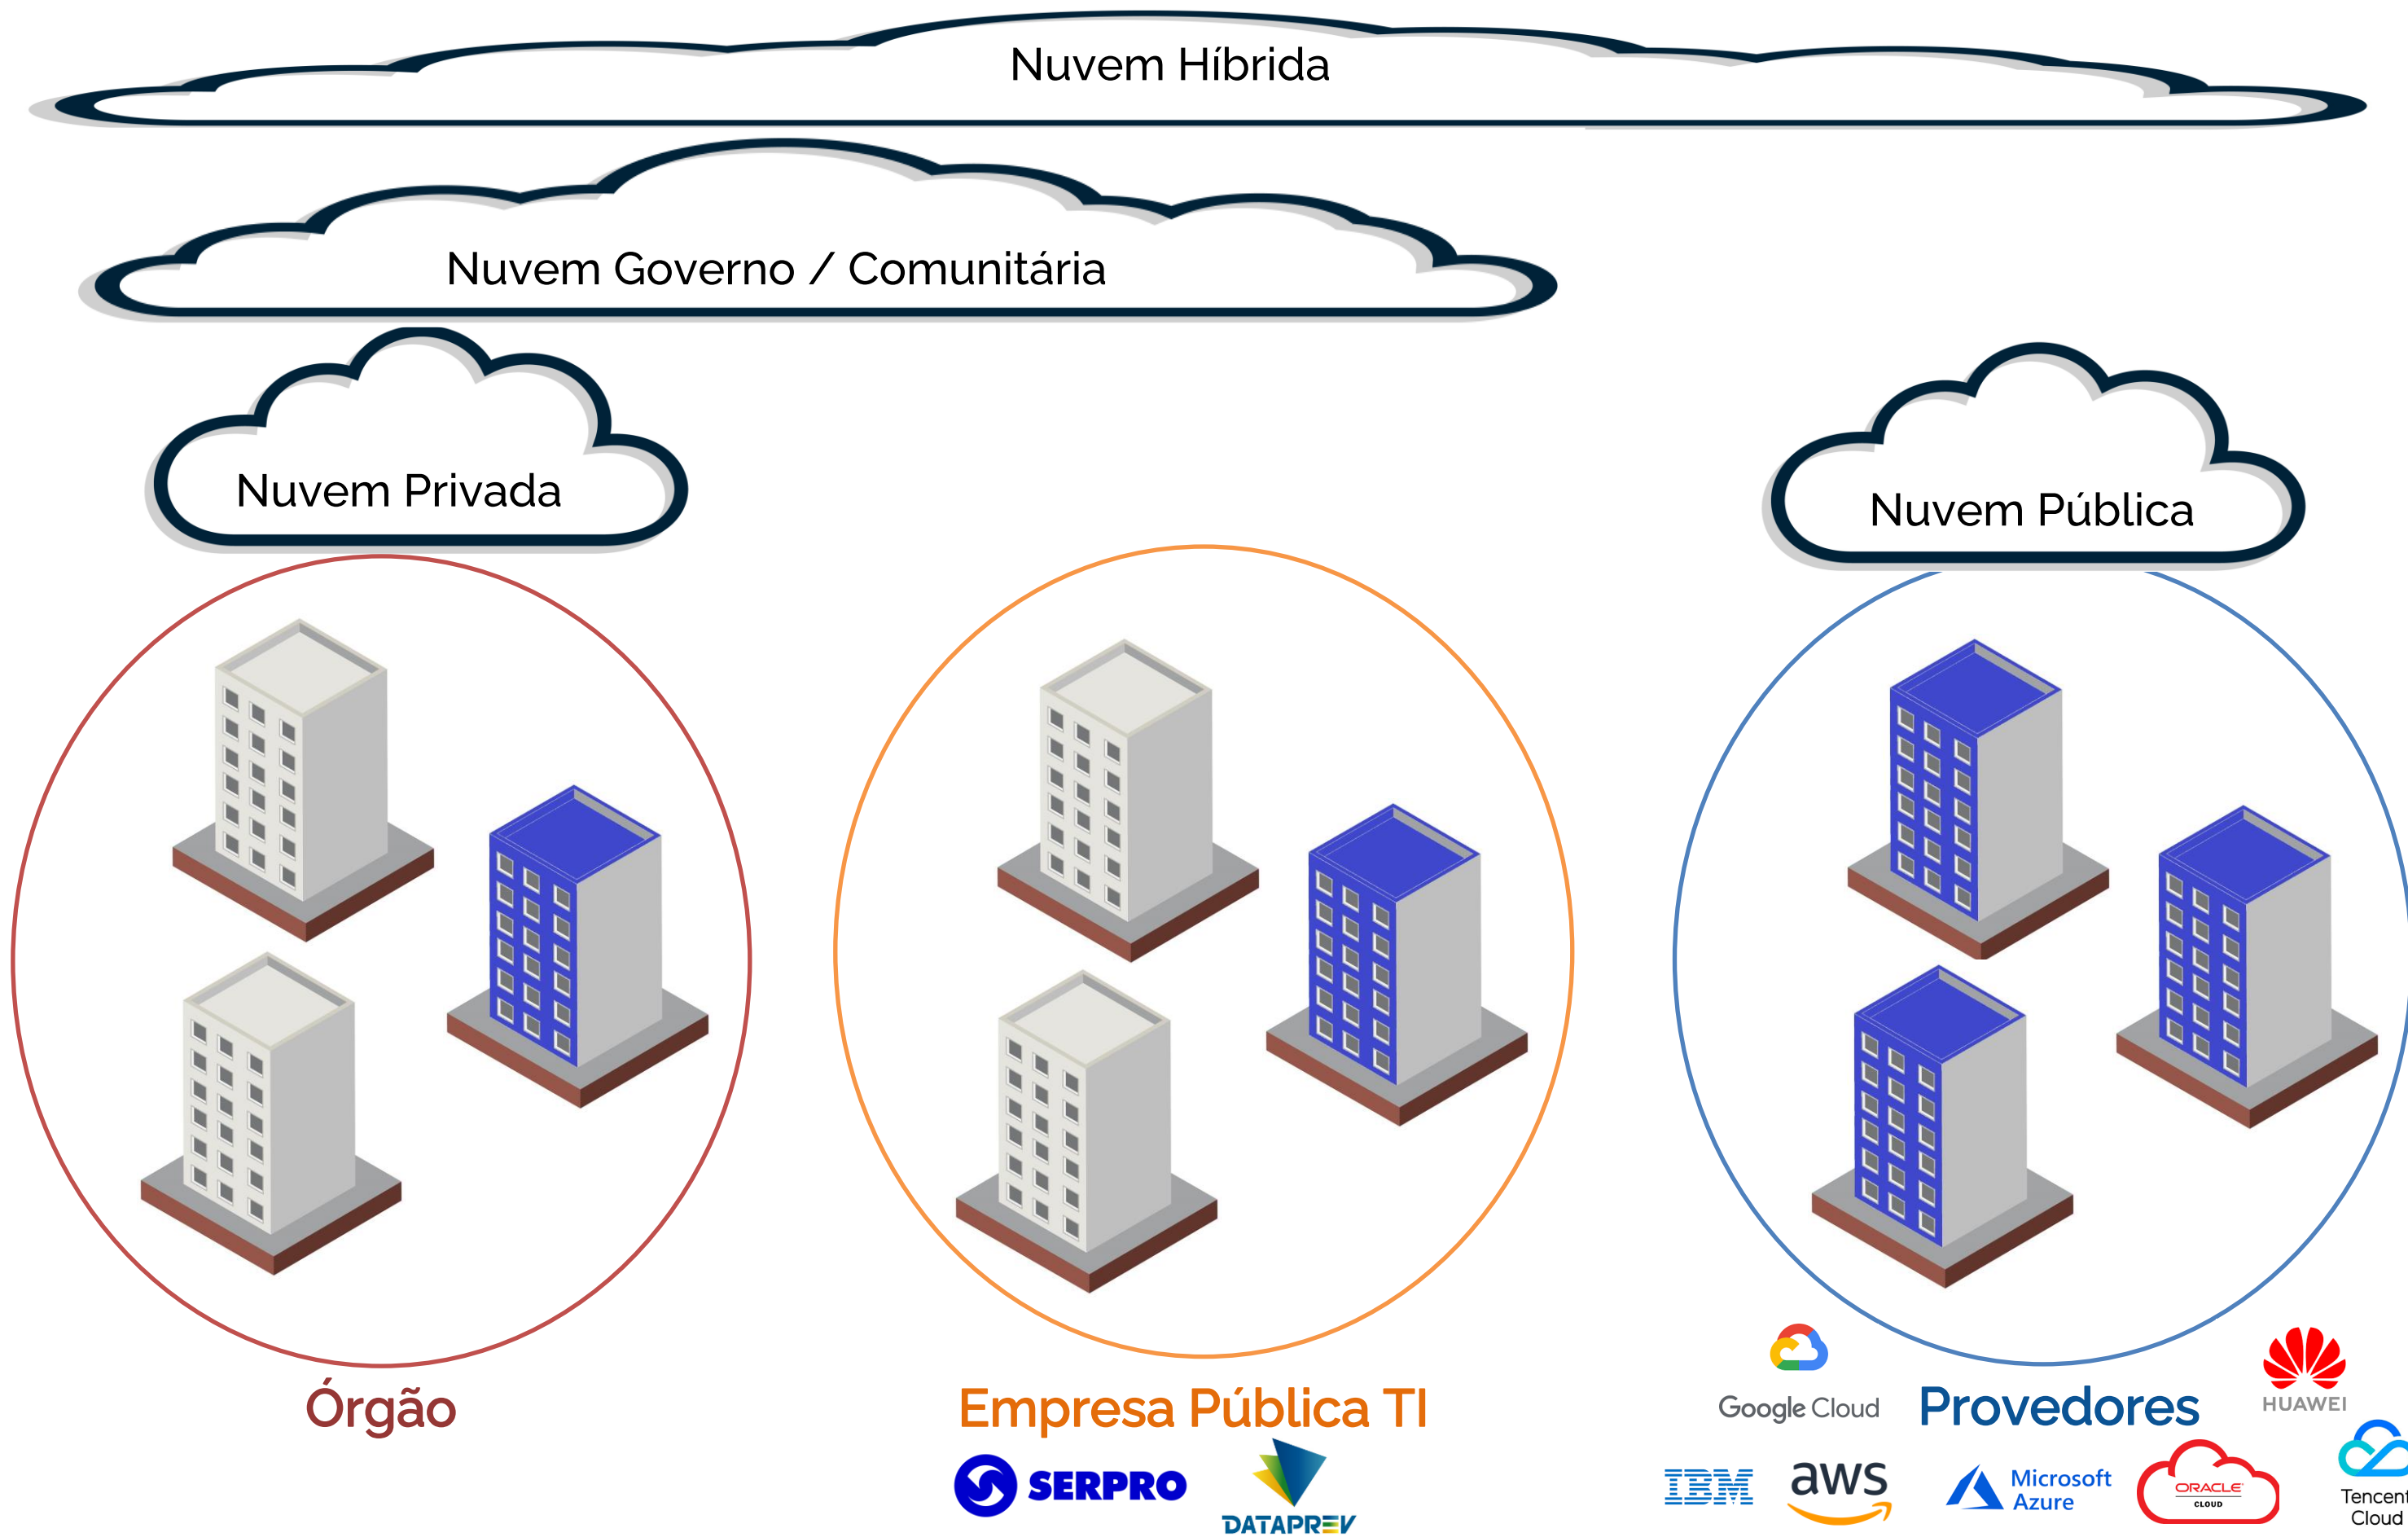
Nuvem Híbrida

Nuvem Governo / Comunitária

Nuvem Privada

Nuvem Pública

Órgão

Empresa Pública TI

SERPRO

DATAPREV

Google Cloud

Provedores

HUAWEI

IBM

aws

Microsoft Azure

ORACLE CLOUD

Tencent Cloud